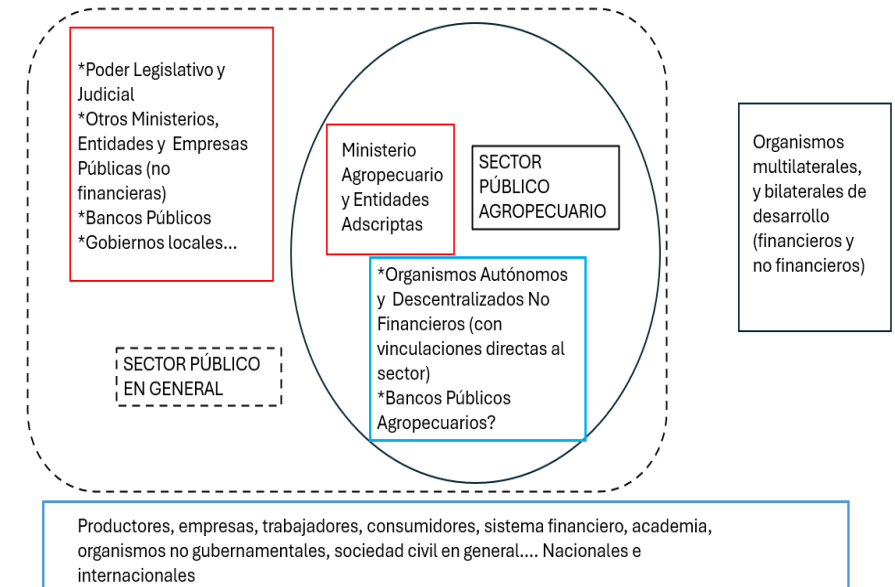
*Poder Legislativo y Judicial
*Otros Ministerios, Entidades y Empresas Públicas (no financieras)
*Bancos Públicos
*Gobiernos locales...

Ministerio Agropecuario y Entidades Adscriptas

SECTOR PÚBLICO AGROPECUARIO

Organismos multilaterales, y bilaterales de desarrollo (financieros y no financieros)

*Organismos Autónomos y Descentralizados No Financieros (con vinculaciones directas al sector)
*Bancos Públicos Agropecuarios?

SECTOR PÚBLICO EN GENERAL

Productores, empresas, trabajadores, consumidores, sistema financiero, academia, organismos no gubernamentales, sociedad civil en general.... Nacionales e internacionales